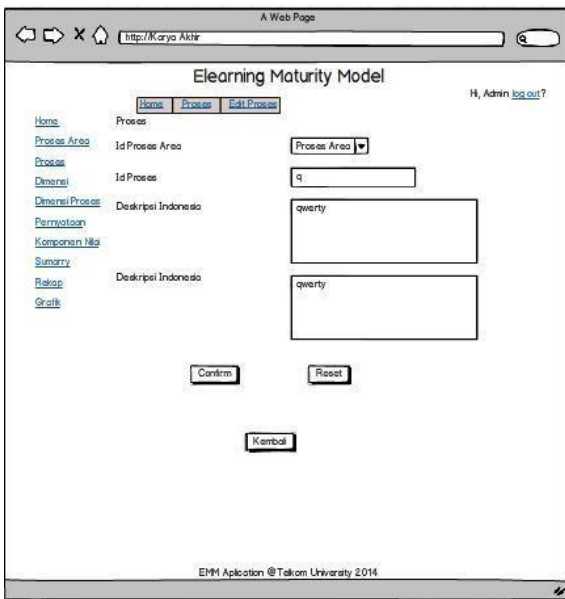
A Web Page

http://Karya Akhir

Elearning Maturity Model

Hi, Admin log out?

Home | Proses | Edit Proses

Home
Proses Area
Proses
Dimensi
Dimensi Proses
Pernyataan
Komponen Nilai
Sumarry
Rekap
Grafik

Proses

Id Proses Area | Proses Area

Id Proses | q

Deskripsi Indonesia | qwerty

Deskripsi Indonesia | qwerty

Confirm

Reset

Kembali

EMM Aplication @Telkom University 2014